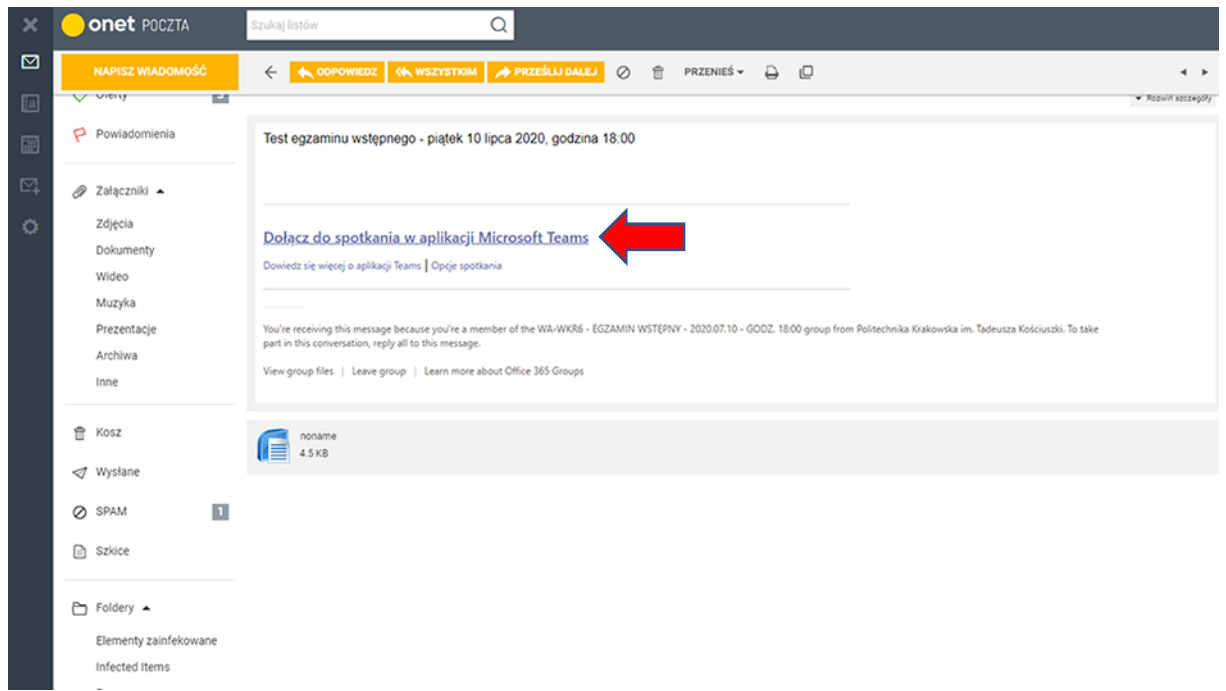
onet POCZTA

Szukaj listów

NAPISZ WIADOMOŚĆ

ODPOWIEDZ WSZYSTKIM PRZEŚLIJ DALEJ PRZENIEŚ

Oferty

Powiadomienia

Załączniki

Zdjęcia

Dokumenty

Wideo

Muzyka

Prezentacje

Archiwa

Inne

Kosz

Wysłane

SPAM 1

Szkice

Foldery

Elementy zainfekowane

Infected Items

Rozwiń szczegóły

Test egzaminu wstępnego - piątek 10 lipca 2020, godzina 18:00

Dołącz do spotkania w aplikacji Microsoft Teams

Dowiedz się więcej o aplikacji Teams | Opcje spotkania

You're receiving this message because you're a member of the WA-WKR6 - EGZAMIN WSTĘPNY - 2020.07.10 - GODZ. 18:00 group from Politechnika Krakowska im. Tadeusza Kościuszki. To take part in this conversation, reply all to this message.

View group files | Leave group | Learn more about Office 365 Groups

noname
4.5 KB